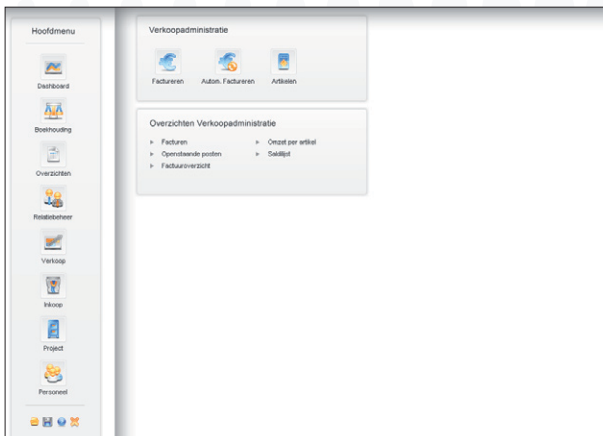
Hoofdmenu

Dashboard

Boekhouding

Overzichten

Relatiebeheer

Verkoop

Inkoop

Project

Personeel

Verkoopadministratie

Factureren

Autom. Factureren

Artikelen

Overzichten Verkoopadministratie

Facturen

Openstaande posten

Factuuroverzicht

Omzet per artikel

Saldilijst